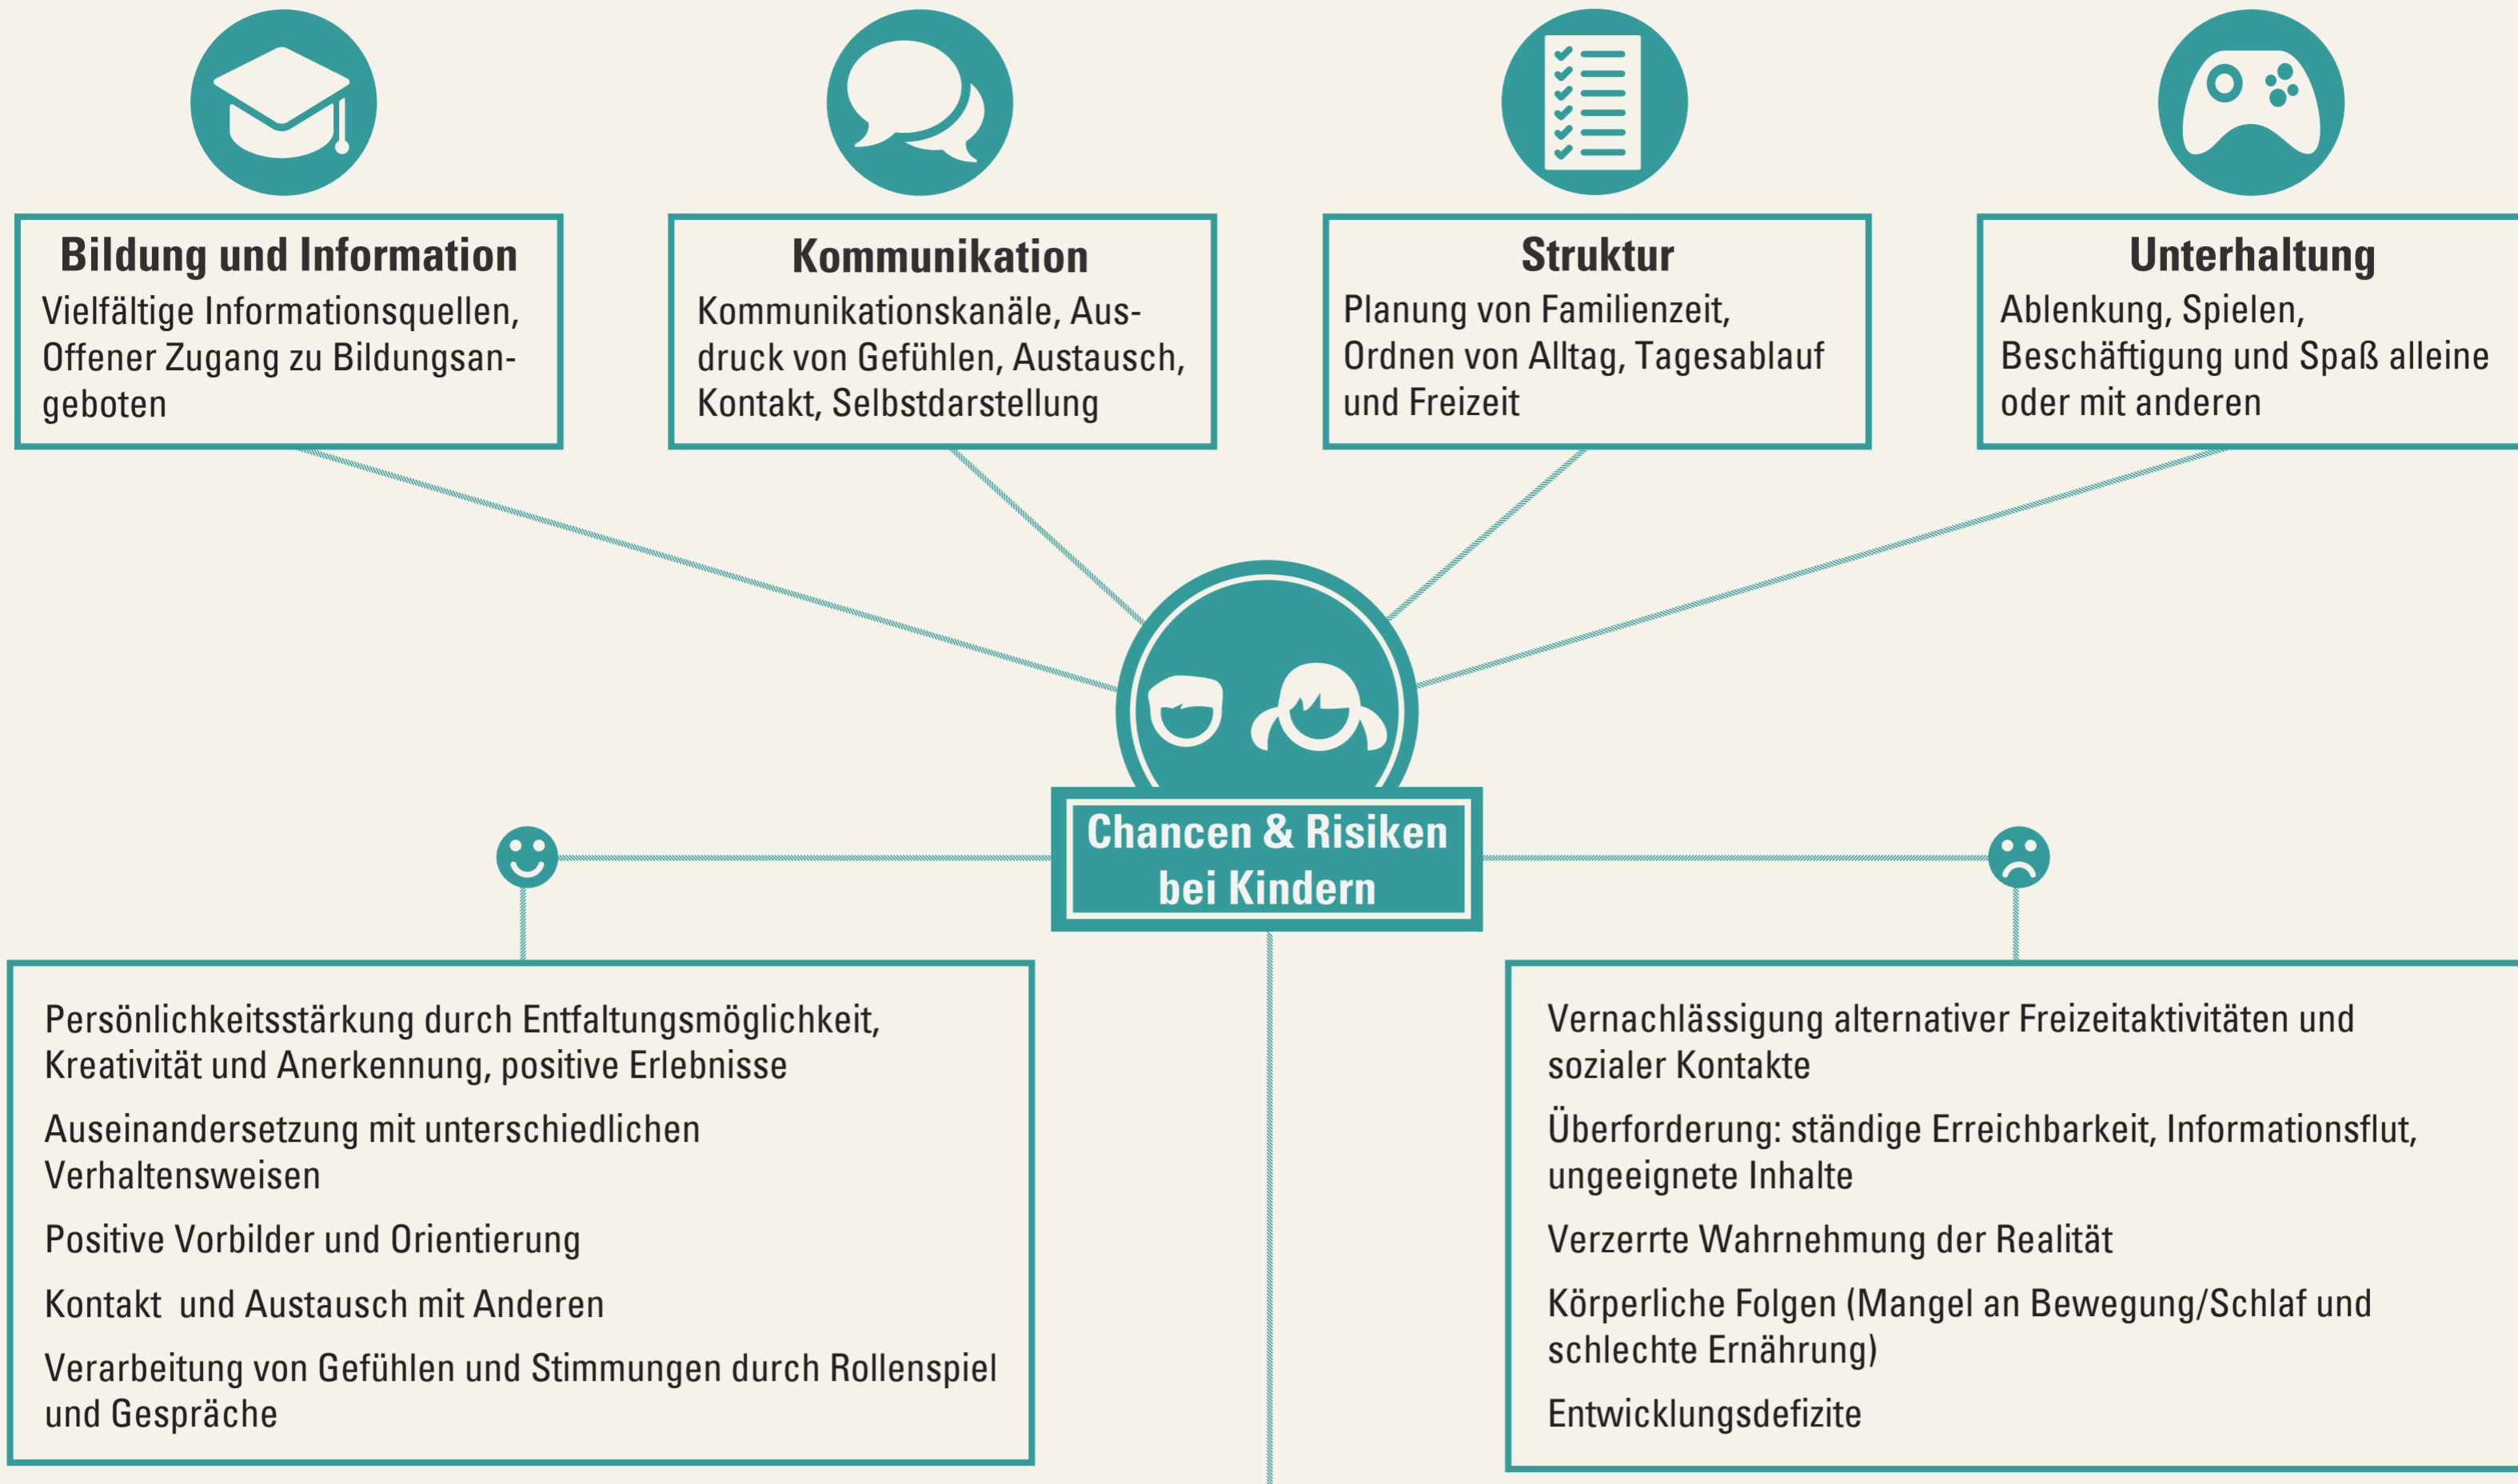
**Bildung und Information**
Vielfältige Informationsquellen, Offener Zugang zu Bildungsangeboten

**Kommunikation**
Kommunikationskanäle, Ausdruck von Gefühlen, Austausch, Kontakt, Selbstdarstellung

**Struktur**
Planung von Familienzeit, Ordnen von Alltag, Tagesablauf und Freizeit

**Unterhaltung**
Ablenkung, Spielen, Beschäftigung und Spaß alleine oder mit anderen

Chancen & Risiken bei Kindern

Persönlichkeitsstärkung durch Entfaltungsmöglichkeit, Kreativität und Anerkennung, positive Erlebnisse

Auseinandersetzung mit unterschiedlichen Verhaltensweisen

Positive Vorbilder und Orientierung

Kontakt und Austausch mit Anderen

Verarbeitung von Gefühlen und Stimmungen durch Rollenspiel und Gespräche

Vernachlässigung alternativer Freizeitaktivitäten und sozialer Kontakte

Überforderung: ständige Erreichbarkeit, Informationsflut, ungeeignete Inhalte

Verzerrte Wahrnehmung der Realität

Körperliche Folgen (Mangel an Bewegung/Schlaf und schlechte Ernährung)

Entwicklungsdefizite